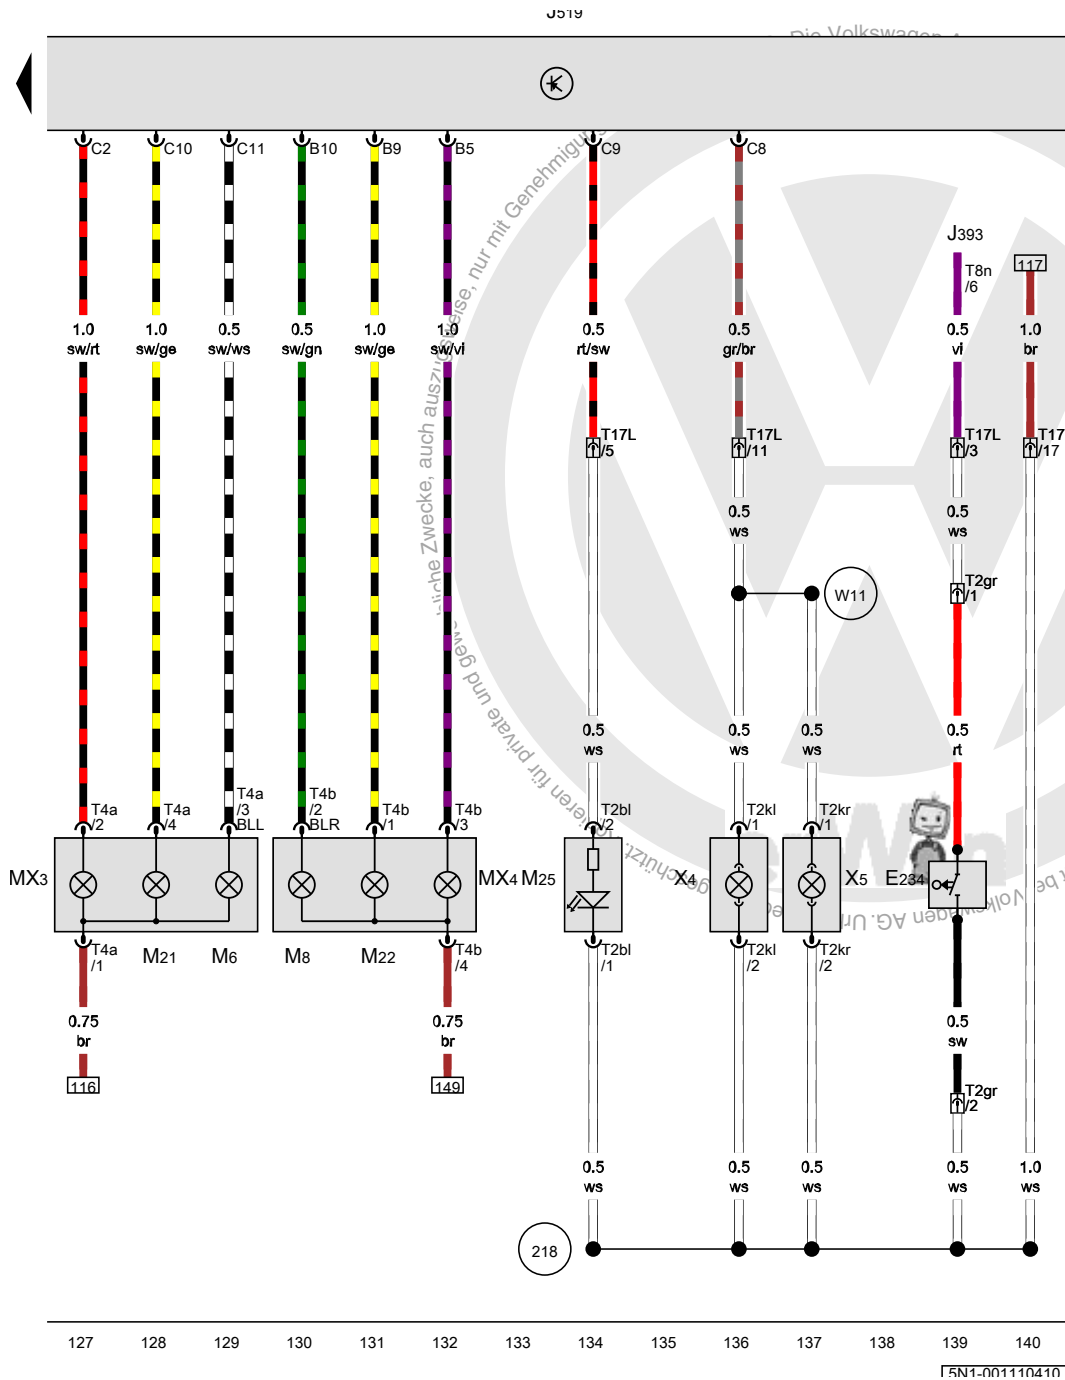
J519

C2 C10 C11 B10 B9 B5 C9 C8

J393

T8n /6

117

1.0 sw/rt 1.0 sw/ge 0.5 sw/ws 0.5 sw/gn 1.0 sw/ge 1.0 sw/vi 0.5 rt/sw 0.5 gr/br 0.5 vi 1.0 br

T17L /5 T17L /11 T17L /3 T17 /17

0.5 ws 0.5 ws

W11

T2gr /1

0.5 ws 0.5 ws 0.5 ws 0.5 rt

T4a /2 T4a /4 T4a /3 BLL T4b /2 BLR T4b /1 T4b /3 T2bl /2 T2kl /1 T2kr /1

MX3 MX4 M25 X4 X5 E234

T4a /1 M21 M6 M8 M22 T4b /4 T2bl /1 T2kl /2 T2kr /2

0.75 br 0.75 br 0.5 sw

116 149

T2gr /2

0.5 ws 0.5 ws 0.5 ws 0.5 ws 1.0 ws

218

Die Volkswagen ... nur mit Genehmigung ... auch auszugsweise, ... Zwecke, ... private und gewerbliche ... für ... Urheberrechtlich geschützt ... Volkswagen AG. Un...

127 128 129 130 131 132 133 134 135 136 137 138 139 140

5N1-001110410